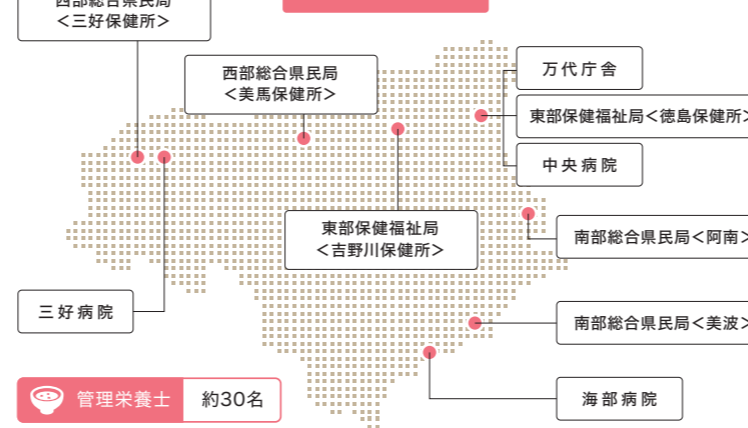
西部総合県民局
＜三好保健所＞

西部総合県民局
＜美馬保健所＞

万代庁舎

東部保健福祉局＜徳島保健所＞

中央病院

東部保健福祉局
＜吉野川保健所＞

南部総合県民局＜阿南＞

三好病院

南部総合県民局＜美波＞

管理栄養士　約30名

海部病院